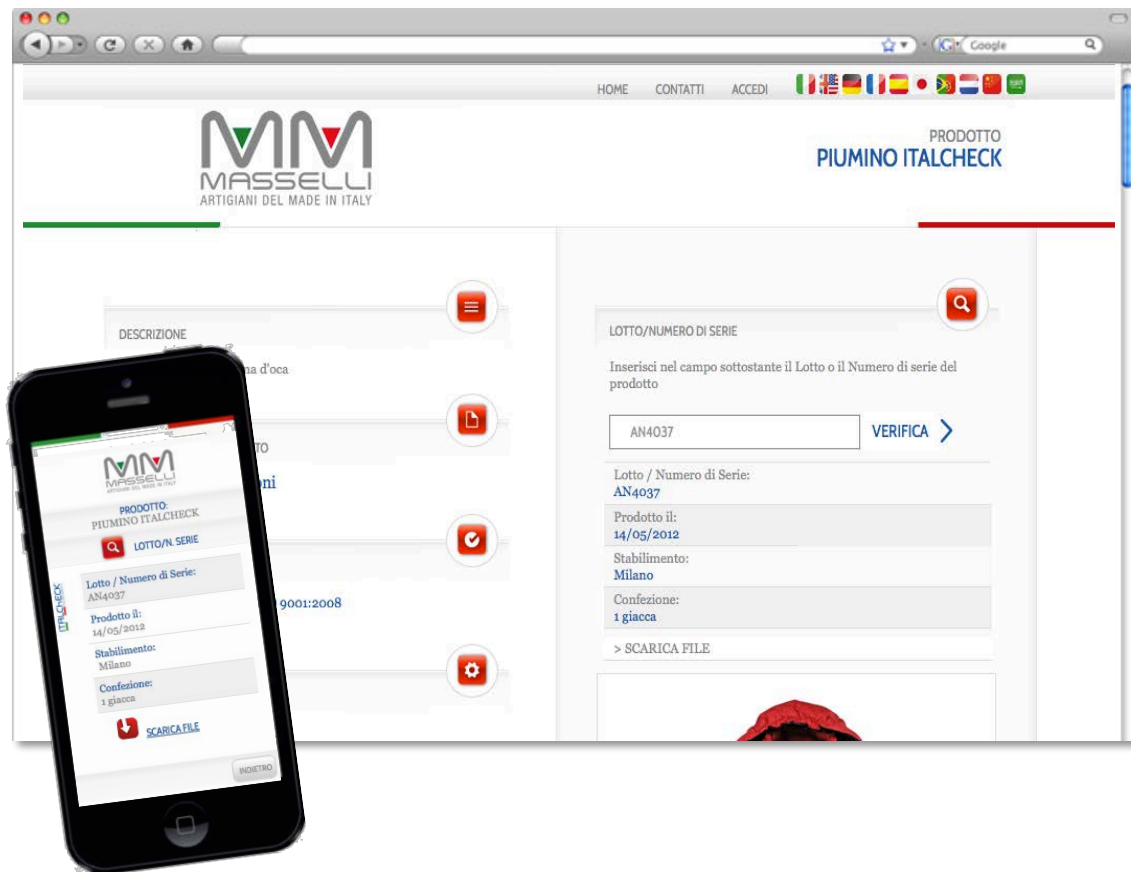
Google

HOME CONTATTI ACCEDI

MM
MASSELLI
ARTIGIANI DEL MADE IN ITALY

PRODOTTO
PIUMINO ITALCHECK

DESCRIZIONE
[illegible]na d'oca

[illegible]TO
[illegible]ni

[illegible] 9001:2008

LOTTO/NUMERO DI SERIE

Inserisci nel campo sottostante il Lotto o il Numero di serie del prodotto

AN4037

VERIFICA

Lotto / Numero di Serie:
AN4037

Prodotto il:
14/05/2012

Stabilimento:
Milano

Confezione:
1 giacca

> SCARICA FILE

MM
MASSELLI
ARTIGIANI DEL MADE IN ITALY

PRODOTTO:
PIUMINO ITALCHECK

LOTTO/N. SERIE

ITALCHECK

Lotto / Numero di Serie:
AN4037

Prodotto il:
14/05/2012

Stabilimento:
Milano

Confezione:
1 giacca

SCARICA FILE

INDIETRO